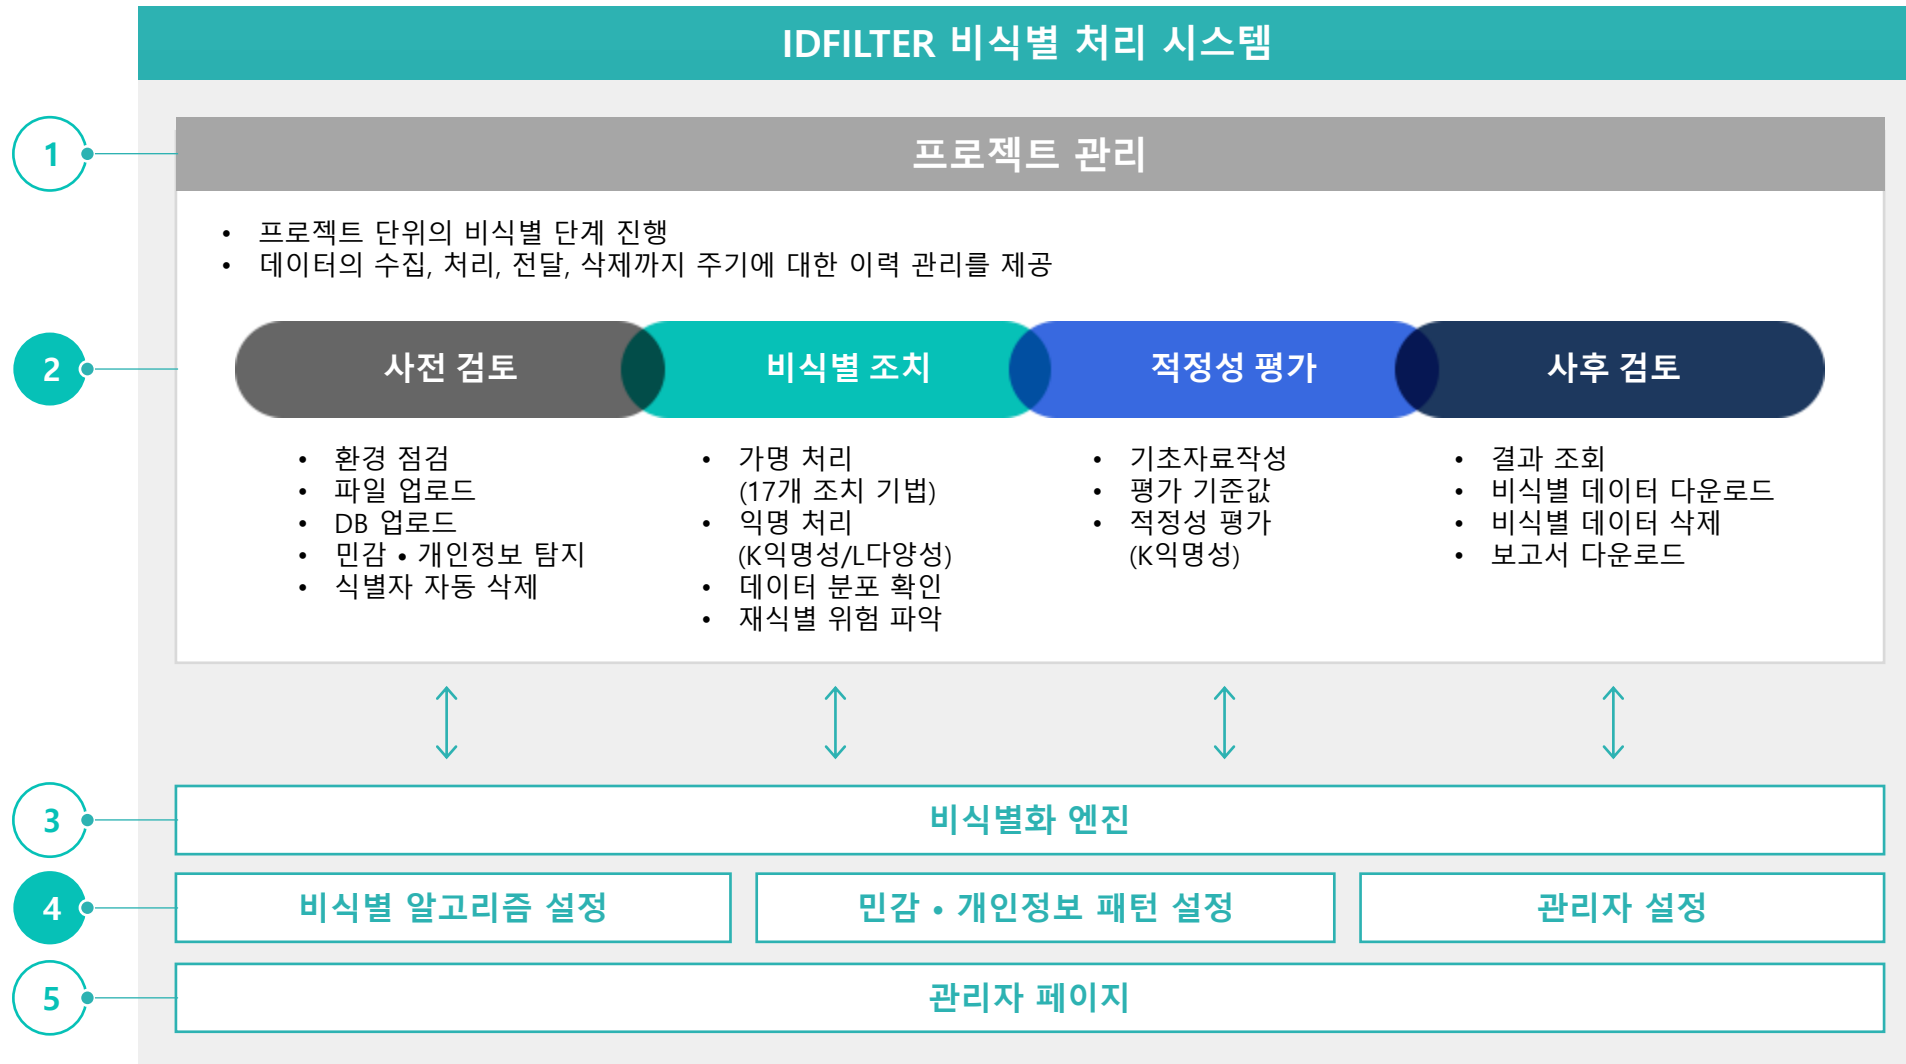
IDFILTER 비식별 처리 시스템

1

프로젝트 관리

• 프로젝트 단위의 비식별 단계 진행
• 데이터의 수집, 처리, 전달, 삭제까지 주기에 대한 이력 관리를 제공

2

사전 검토

비식별 조치

적정성 평가

사후 검토

• 환경 점검
• 파일 업로드
• DB 업로드
• 민감 • 개인정보 탐지
• 식별자 자동 삭제

• 가명 처리 (17개 조치 기법)
• 익명 처리 (K익명성/L다양성)
• 데이터 분포 확인
• 재식별 위험 파악

• 기초자료작성
• 평가 기준값
• 적정성 평가 (K익명성)

• 결과 조회
• 비식별 데이터 다운로드
• 비식별 데이터 삭제
• 보고서 다운로드

3

비식별화 엔진

4

비식별 알고리즘 설정

민감 • 개인정보 패턴 설정

관리자 설정

5

관리자 페이지